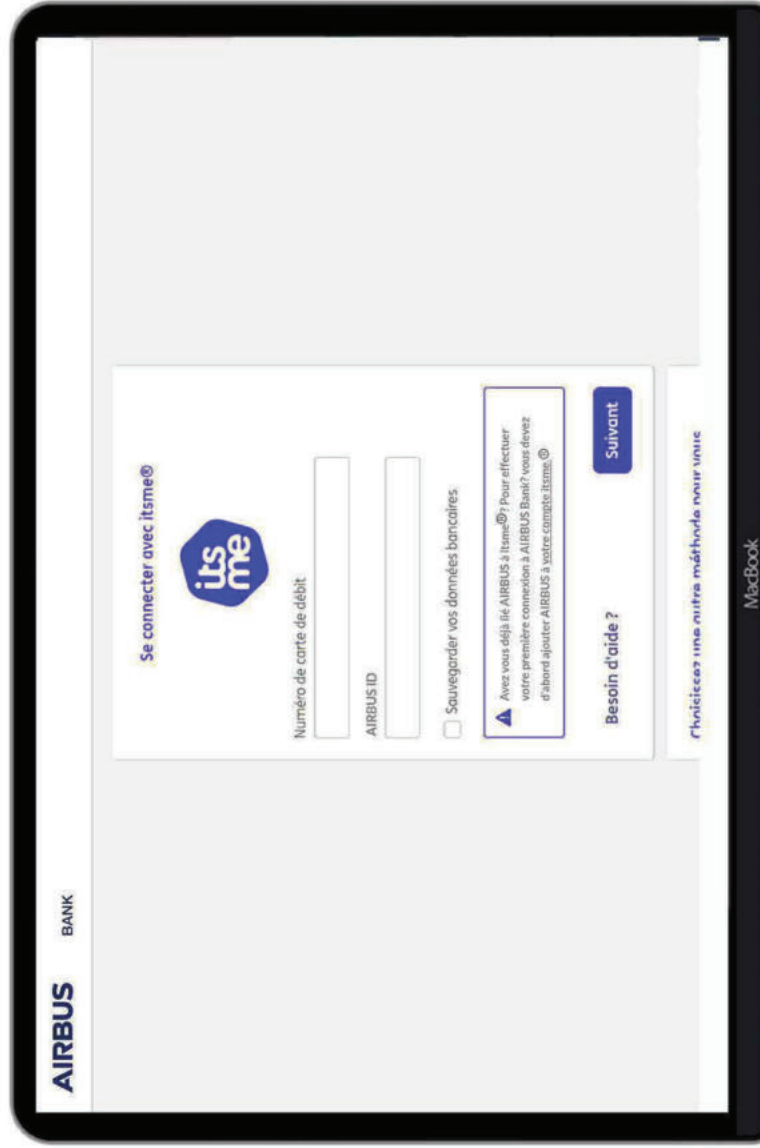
AIRBUS BANK

Se connecter avec itsme®

its me

Numéro de carte de débit

AIRBUS ID

Sauvegarder vos données bancaires

Avez vous déjà lié AIRBUS à itsme®? Pour effectuer votre première connexion à AIRBUS Bank? vous devez d'abord ajouter AIRBUS à votre compte itsme ®

Besoin d'aide ?

Suivant

Choisissez une autre méthode pour vous

MacBook